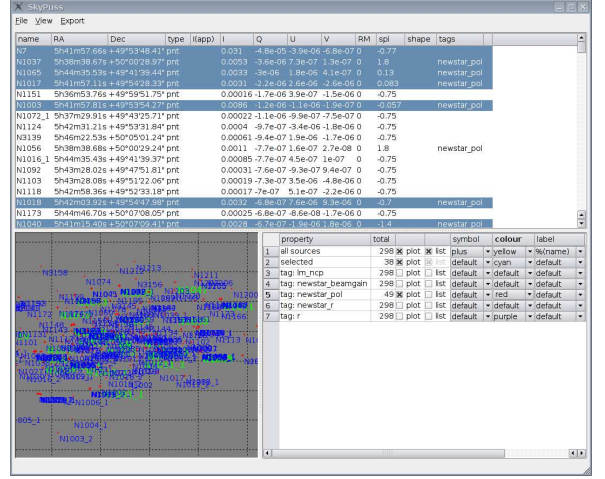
SkyPuss

File View Export

| name | RA | Dec | type | I(app) | I | Q | U | V | RM | spi | shape | tags |
|---|---|---|---|---|---|---|---|---|---|---|---|---|
| N7 | 5h41m57.66s | +49°53'48.41" | pnt | | 0.031 | -4.8e-05 | -3.9e-06 | -6.8e-07 | 0 | -0.77 | | |
| N1037 | 5h38m38.67s | +50°00'28.97" | pnt | | 0.0053 | -3.6e-06 | 7.3e-07 | 1.3e-07 | 0 | 1.8 | | newstar_pol |
| N1065 | 5h44m35.53s | +49°41'39.44" | pnt | | 0.0033 | -3e-06 | 1.8e-06 | 4.1e-07 | 0 | 0.13 | | newstar_pol |
| N1017 | 5h41m57.11s | +49°54'28.33" | pnt | | 0.0031 | -2.2e-06 | 2.6e-06 | -2.6e-06 | 0 | 0.083 | | newstar_pol |
| N1151 | 5h36m53.76s | +49°59'51.75" | pnt | | 0.00016 | -1.7e-06 | 3.9e-07 | -1.5e-06 | 0 | -0.75 | | |
| N1003 | 5h41m57.81s | +49°53'54.27" | pnt | | 0.0086 | -1.2e-06 | -1.1e-06 | -1.9e-07 | 0 | -0.057 | | newstar_pol |
| N1072_1 | 5h37m29.91s | +49°43'25.71" | pnt | | 0.00022 | -1.1e-06 | -9.9e-07 | -7.5e-07 | 0 | -0.75 | | |
| N1124 | 5h42m31.21s | +49°53'31.84" | pnt | | 0.0004 | -9.7e-07 | -3.4e-06 | -1.8e-06 | 0 | -0.75 | | |
| N3139 | 5h46m22.53s | +50°05'01.24" | pnt | | 0.00061 | -9.4e-07 | 1.9e-06 | -1.7e-06 | 0 | -0.75 | | |
| N1056 | 5h38m38.68s | +50°00'29.24" | pnt | | 0.0011 | -7.7e-07 | 1.6e-07 | 2.7e-08 | 0 | 1.8 | | newstar_pol |
| N1016_1 | 5h41m35.43s | +49°41'39.37" | pnt | | 0.00085 | -7.7e-07 | 4.5e-07 | 1e-07 | 0 | -0.75 | | |
| N1092 | 5h43m08.22s | +49°47'51.81" | pnt | | 0.00031 | -7.6e-07 | -9.3e-07 | 9.4e-07 | 0 | -0.75 | | |
| N1103 | 5h43m28.08s | +49°51'22.06" | pnt | | 0.00019 | -7.3e-07 | 3.5e-06 | -4.8e-06 | 0 | -0.75 | | |
| N1118 | 5h42m58.36s | +49°52'33.18" | pnt | | 0.00017 | -7e-07 | 5.1e-07 | -2.2e-06 | 0 | -0.75 | | |
| N1018 | 5h42m03.92s | +49°53'47.98" | pnt | | 0.0032 | -6.8e-07 | 7.6e-06 | 9.3e-06 | 0 | -0.7 | | newstar_pol |
| N1173 | 5h42m46.70s | +50°07'08.05" | pnt | | 0.00025 | -6.8e-07 | -8.6e-08 | -1.7e-06 | 0 | -0.75 | | |
| N1040 | 5h41m15.40s | +50°07'09.41" | pnt | | 0.0028 | -6.7e-07 | -1.9e-06 | 1.8e-06 | 0 | -1.4 | | newstar_pol |

| | property | total | | | symbol | colour | label |
|---|---|---|---|---|---|---|---|
| 1 | all sources | 298 | plot | list | plus | yellow | %(name) |
| 2 | selected | 38 | plot | list | default | cyan | default |
| 3 | tag: lm_ncp | 298 | plot | list | default | default | default |
| 4 | tag: newstar_beamgain | 298 | plot | list | default | default | default |
| 5 | tag: newstar_pol | 49 | plot | list | default | red | default |
| 6 | tag: newstar_r | 298 | plot | list | default | default | default |
| 7 | tag: r | 298 | plot | list | default | purple | default |

N3138 N1074 N1213 N1211 N1156 N1005 N1003 N1072_1 N1101 N1002 N1027 N1019 N1202 N1017_1 N1006_1 N1004_1 N1003_2 805_1 N1200